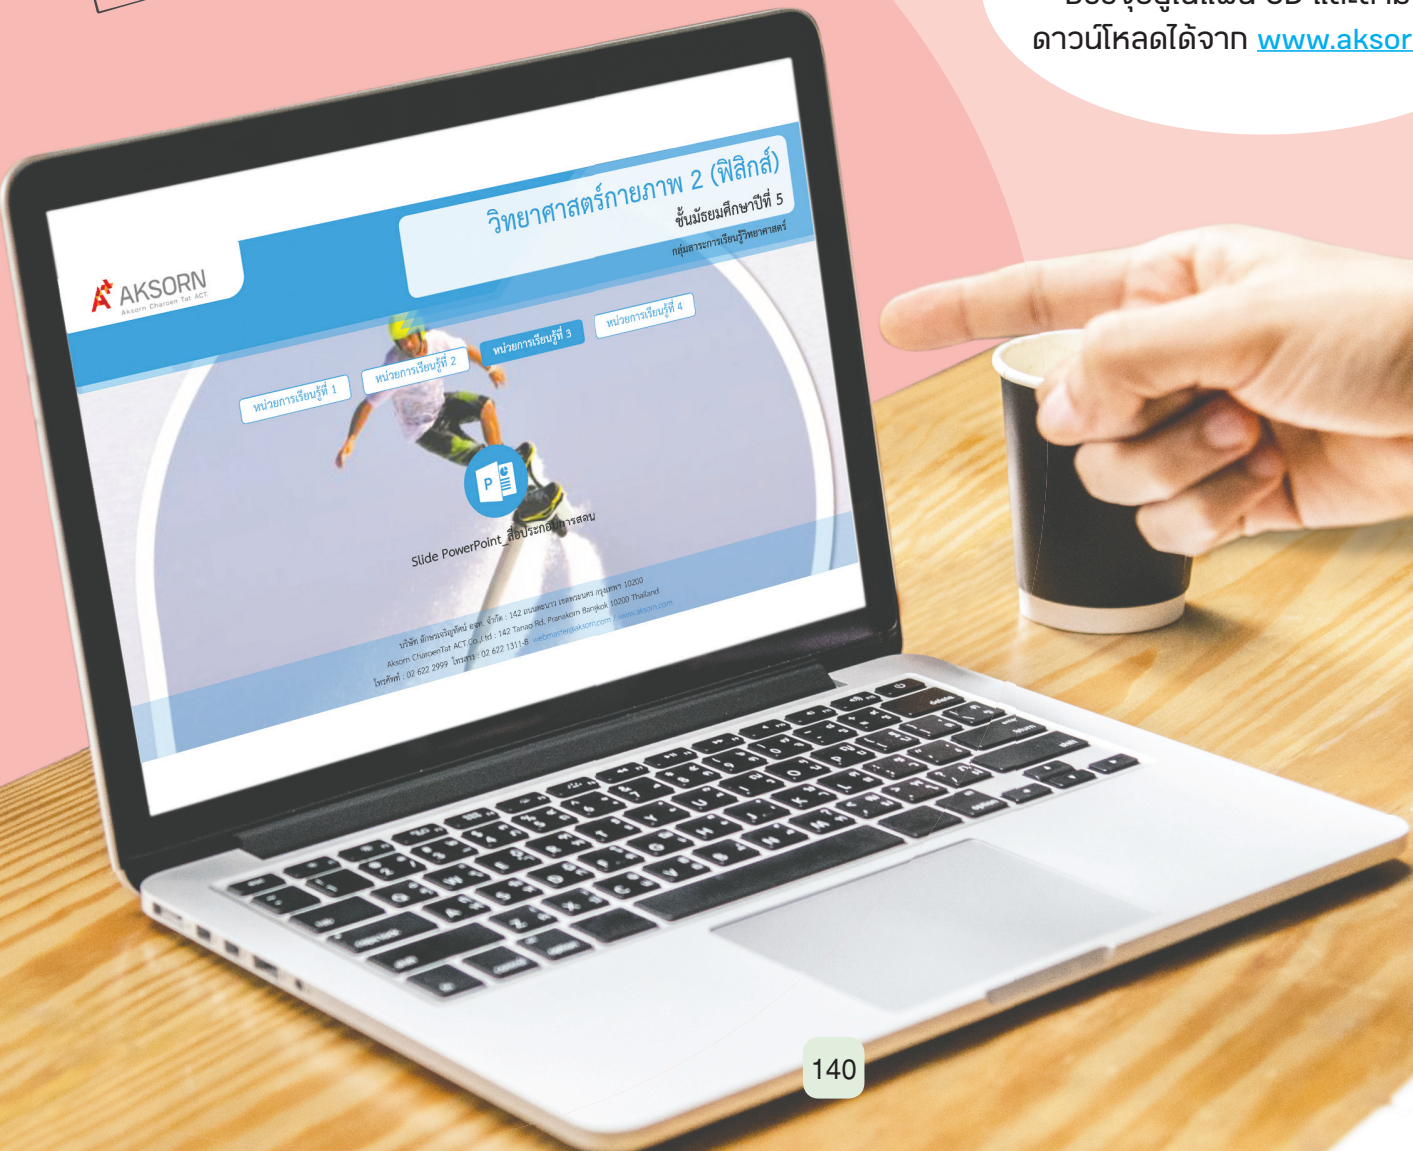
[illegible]
ดาวน์โหลดได้จาก www.aksor

AKSORN
Aksorn Charoen Tat ACT.

วิทยาศาสตร์กายภาพ 2 (ฟิสิกส์)
ชั้นมัธยมศึกษาปีที่ 5
กลุ่มสาระการเรียนรู้วิทยาศาสตร์

หน่วยการเรียนรู้ที่ 1
หน่วยการเรียนรู้ที่ 2
หน่วยการเรียนรู้ที่ 3
หน่วยการเรียนรู้ที่ 4

Slide PowerPoint_สื่อประกอบการสอน

บริษัท อักษรเจริญทัศน์ อจท. จำกัด : 142 ถนนตะนาว เขตพระนคร กรุงเทพฯ 10200
Aksorn CharoenTat ACT.Co.,Ltd : 142 Tanao Rd. Pranakorn Bangkok 10200 Thailand
โทรศัพท์ : 02 622 2999 โทรสาร : 02 622 1311-8 webmaster@aksorn.com / www.aksorn.com

140